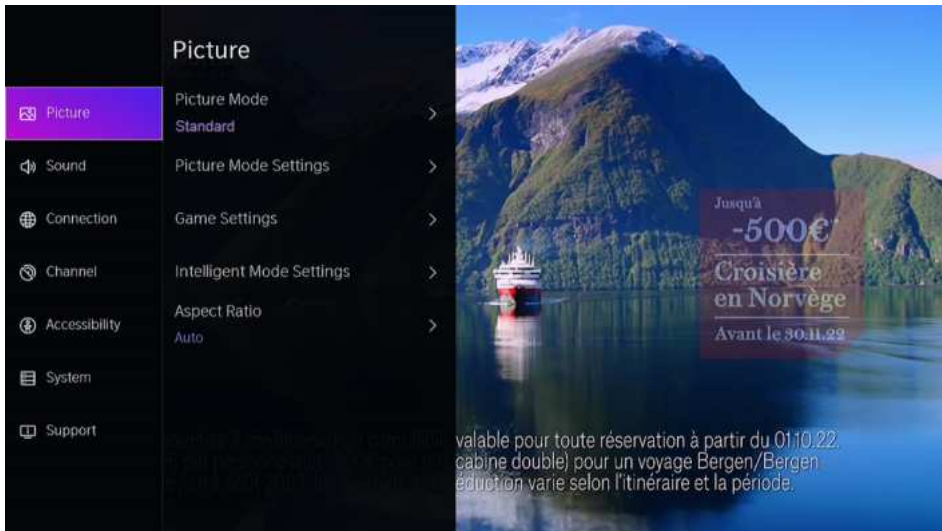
Picture

Picture

Sound

Connection

Channel

Accessibility

System

Support

Picture Mode
Standard

Picture Mode Settings

Game Settings

Intelligent Mode Settings

Aspect Ratio
Auto

Jusqu'à
-500€*
Croisière en Norvège
Avant le 30.11.22

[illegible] valable pour toute réservation à partir du 01.10.22.
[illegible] cabine double) pour un voyage Bergen/Bergen
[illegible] réduction varie selon l'itinéraire et la période.